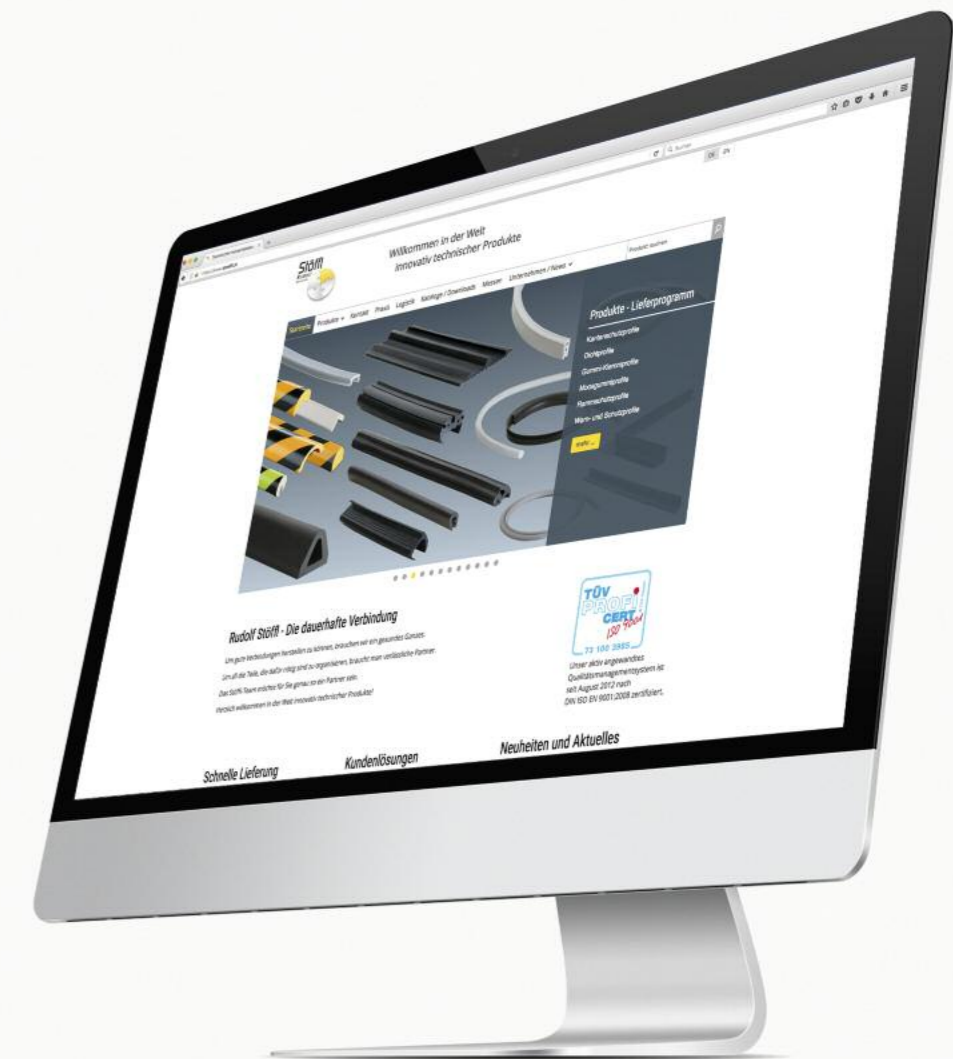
Stöffl

Willkommen in der Welt innovativ technischer Produkte

Produkt suchen

Startseite Produkte Kontakt Praxis Logistik Kataloge / Downloads Messen Unternehmen / News

Produkte - Lieferprogramm

Kantenschutzprofile

Dichtprofile

Gummi-Klemmprofile

Moosgummiprofile

Rammschutzprofile

Warn- und Schutzprofile

mehr ...

Rudolf Stöffl - Die dauerhafte Verbindung

Um gute Verbindungen herstellen zu können, brauchen wir ein gesundes Ganzes.

Um all die Teile, die dafür nötig sind zu organisieren, braucht man verlässliche Partner.

Das Stöffl-Team möchte für Sie genau so ein Partner sein.

Herzlich willkommen in der Welt innovativ technischer Produkte!

TÜV PROFI CERT ISO 9001

73 100 3985

Unser aktiv angewandtes Qualitätsmanagementsystem ist seit August 2012 nach DIN ISO EN 9001:2008 zertifiziert.

Schnelle Lieferung

Kundenlösungen

Neuheiten und Aktuelles